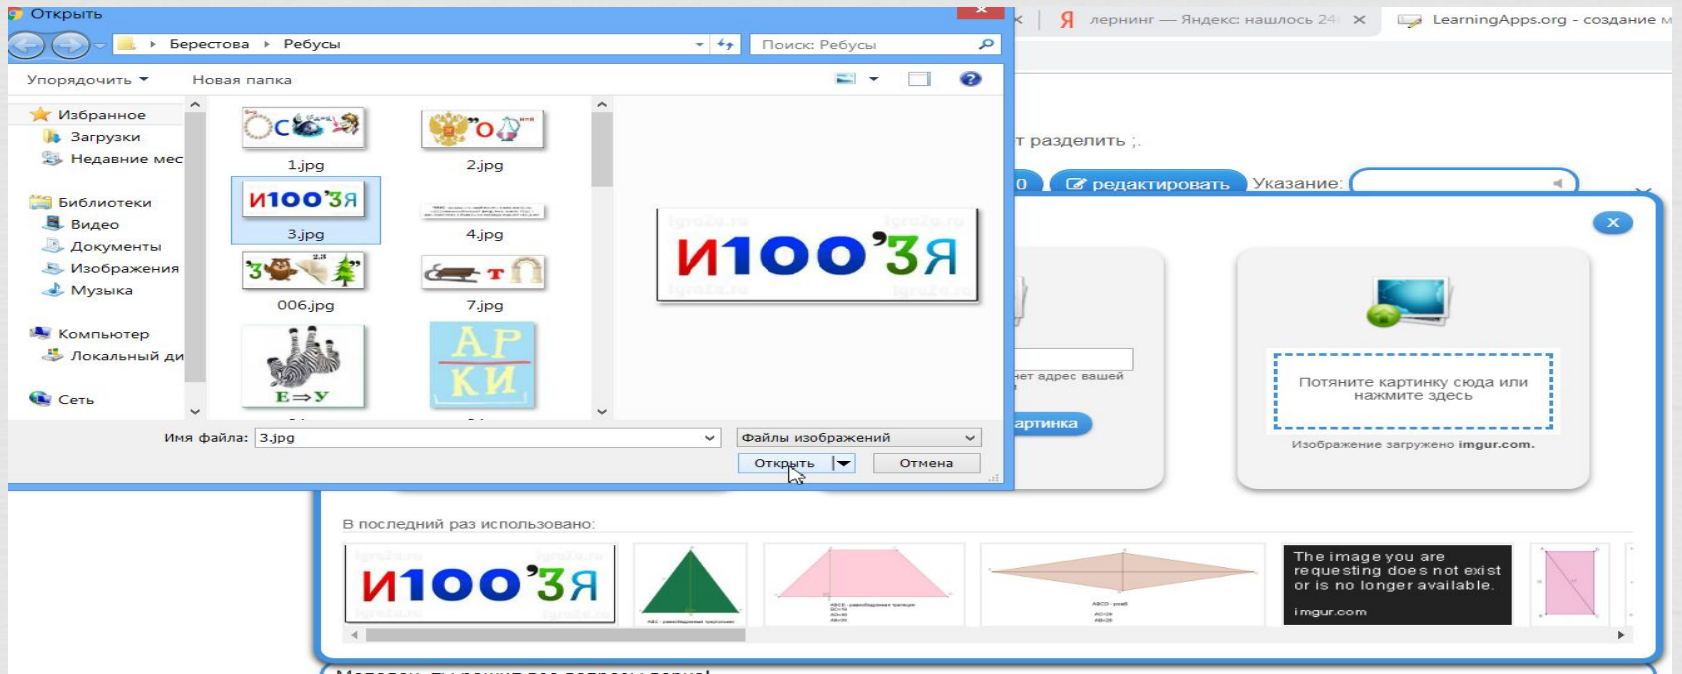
Открыть

Берестова ▸ Ребусы

Поиск: Ребусы

Упорядочить ▾ Новая папка

Избранное
Загрузки
Недавние мес
Библиотеки
Видео
Документы
Изображения
Музыка
Компьютер
Локальный ди
Сеть

1.jpg
2.jpg
И100'3Я
3.jpg
4.jpg
006.jpg
7.jpg
АР
КИ
Е⇒У

И100'3Я

Имя файла: 3.jpg
Файлы изображений
Открыть
Отмена

лернинг — Яндекс: нашлось 24
LearningApps.org - создание м

т разделить ;.

0 редактировать Указание:

нет адрес вашей
артинка

Потяните картинку сюда или нажмите здесь

Изображение загружено imgur.com.

В последний раз использовано:

И100'3Я

The image you are requesting does not exist or is no longer available.
imgur.com

Молодец, ты решил все ребусы верно!